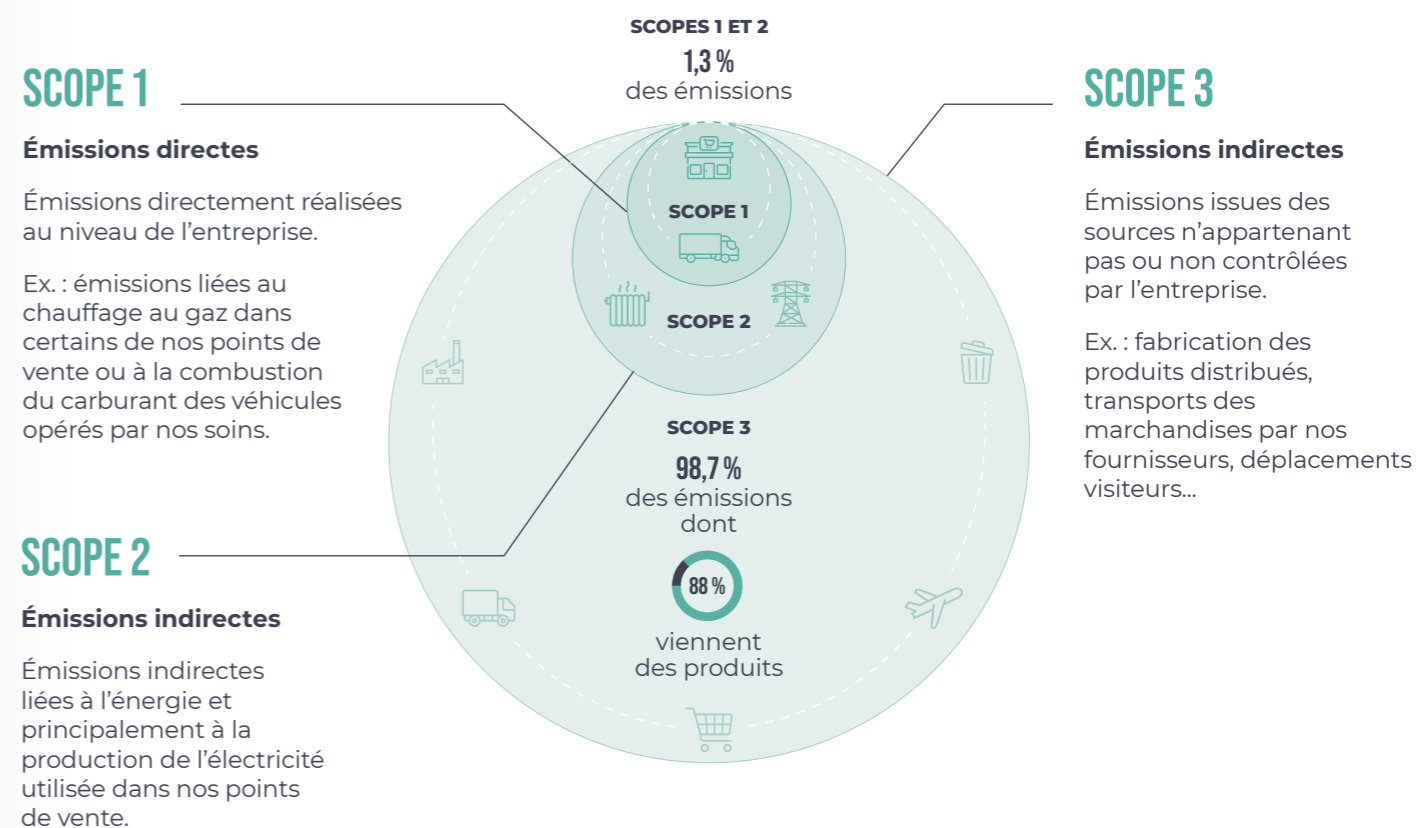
SCOPE 1

Émissions directes

Émissions directement réalisées au niveau de l'entreprise.

Ex. : émissions liées au chauffage au gaz dans certains de nos points de vente ou à la combustion du carburant des véhicules opérés par nos soins.

SCOPES 1 ET 2
1,3 %
des émissions

SCOPE 1

SCOPE 2

SCOPE 3
98,7 %
des émissions dont
88 %
viennent des produits

SCOPE 3

Émissions indirectes

Émissions issues des sources n'appartenant pas ou non contrôlées par l'entreprise.

Ex. : fabrication des produits distribués, transports des marchandises par nos fournisseurs, déplacements visiteurs...

SCOPE 2

Émissions indirectes

Émissions indirectes liées à l'énergie et principalement à la production de l'électricité utilisée dans nos points de vente.